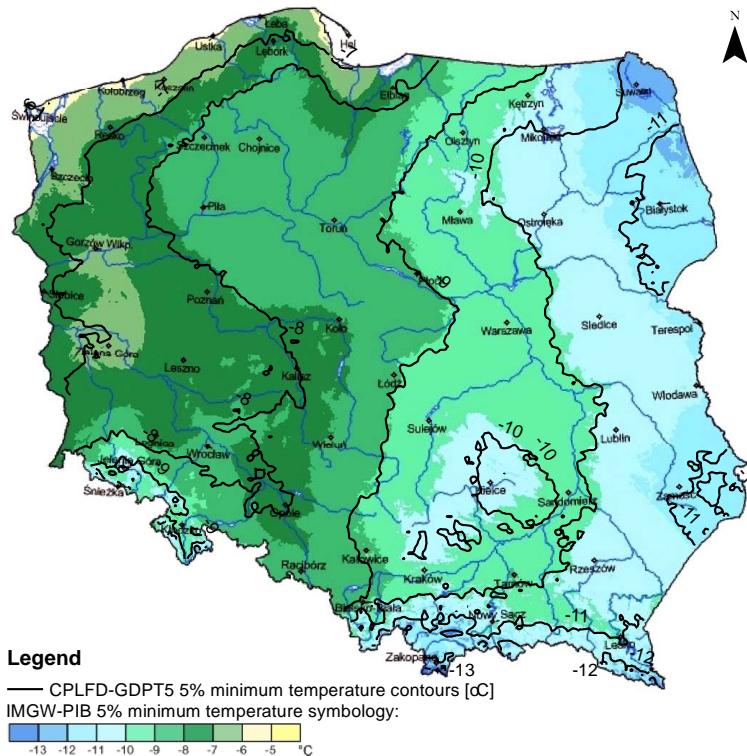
N

Łeba
Ustka
Lębork
Hel
Kołobrzeg
Koszalin
Świnoujście
Elbląg
Suwałki
Kętrzyn
Mikołajki
Olsztyn
-11
Resko
Szczecinek
Chojnice
-10
Szczecin
Piła
Białystok
Mława
Ostrołęka
Toruń
Gorzów Wlkp.
Płock
Słubice
Poznań
-8
Koło
Siedlce
Terespol
Warszawa
Zielona Góra
Leszno
Kalisz
Łódź
Włodawa
-8
Sulejów
-10
-10
Lublin
Legnica
Jelenia Góra
Wrocław
Wieluń
Śnieżka
Kielce
Sandomierz
Zamość
-11
Opole
Racibórz
Katowice
Rzeszów
Kraków
Tarnów
Bielsko-Biała
Nowy Sącz
-11
Zakopane
-13
-12
Lesko
-12

Legend
CPLFD-GDPT5 5% minimum temperature contours [oC]
IMGW-PIB 5% minimum temperature symbology:
-13 -12 -11 -10 -9 -8 -7 -6 -5 -4 °C